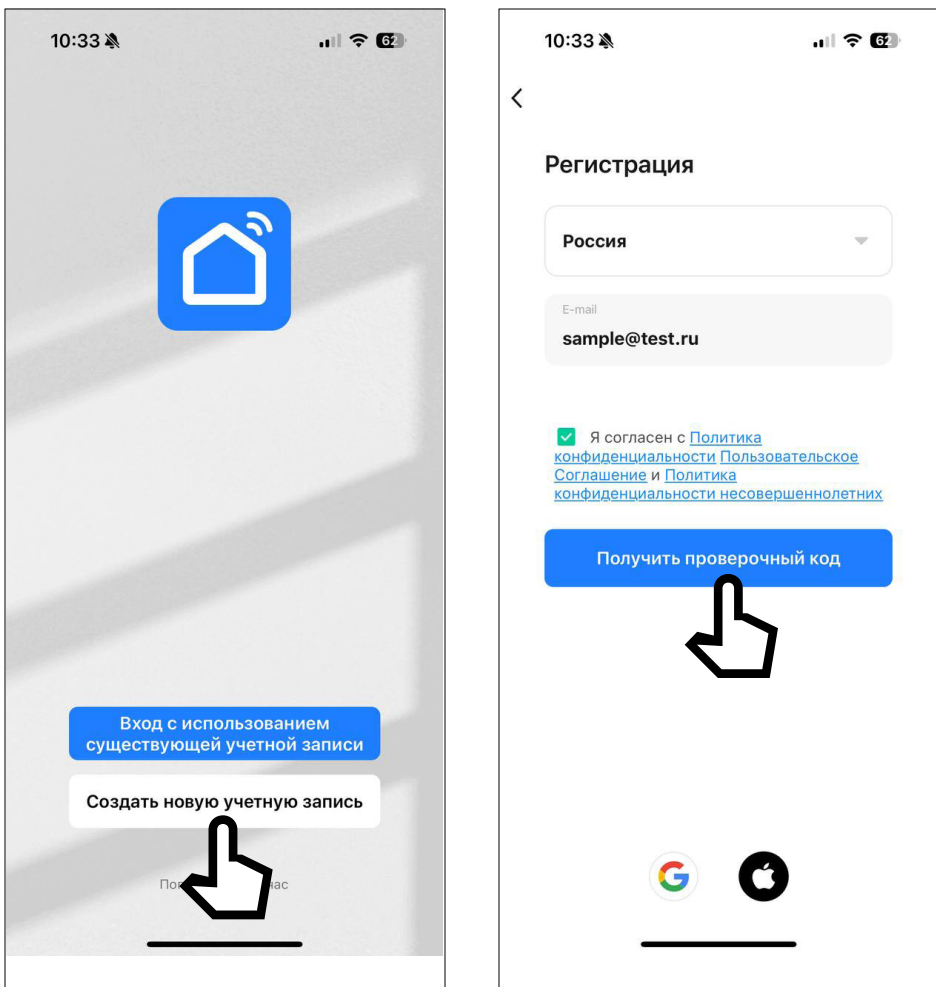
10:33 62

Вход с использованием существующей учетной записи

Создать новую учетную запись

По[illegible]ас

10:33 62

Регистрация

Россия

E-mail

sample@test.ru

Я согласен с Политика конфиденциальности Пользовательское Соглашение и Политика конфиденциальности несовершеннолетних

Получить проверочный код